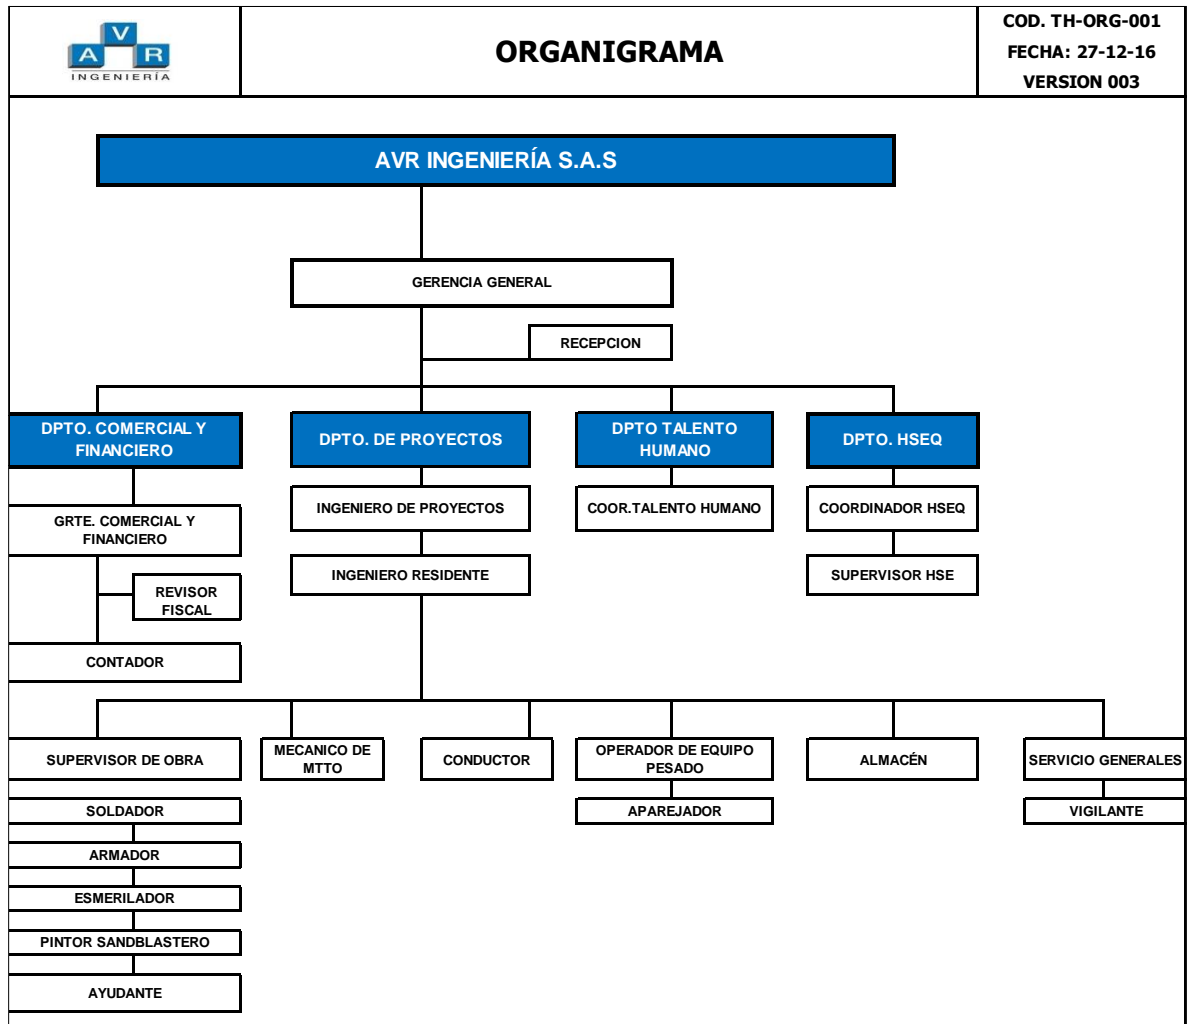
AVR INGENIERÍA

ORGANIGRAMA

COD. TH-ORG-001
FECHA: 27-12-16
VERSION 003

AVR INGENIERÍA S.A.S

GERENCIA GENERAL

RECEPCION

DPTO. COMERCIAL Y FINANCIERO

DPTO. DE PROYECTOS

DPTO TALENTO HUMANO

DPTO. HSEQ

GRTE. COMERCIAL Y FINANCIERO

REVISOR FISCAL

CONTADOR

INGENIERO DE PROYECTOS

INGENIERO RESIDENTE

COOR.TALENTO HUMANO

COORDINADOR HSEQ

SUPERVISOR HSE

SUPERVISOR DE OBRA

MECANICO DE MTTO

CONDUCTOR

OPERADOR DE EQUIPO PESADO

ALMACÉN

SERVICIO GENERALES

SOLDADOR

ARMADOR

ESMERILADOR

PINTOR SANDBLASTERO

AYUDANTE

APAREJADOR

VIGILANTE